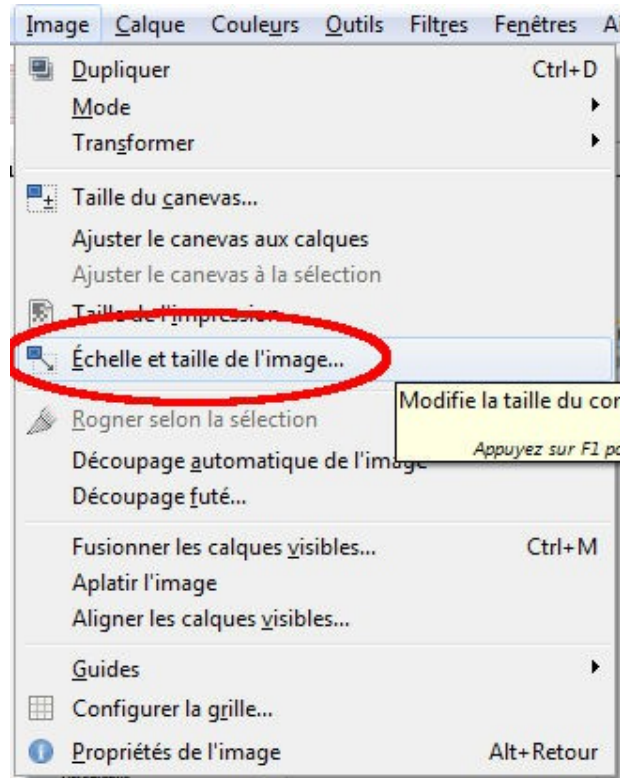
Image Calque Couleurs Outils Filtres Fenêtres Ai

Dupliquer Ctrl+D
Mode
Transformer

Taille du canevas...
Ajuster le canevas aux calques
Ajuster le canevas à la sélection
Taille de l'impression...
Échelle et taille de l'image...
Rogner selon la sélection
Découpage automatique de l'image
Découpage futé...

Modifie la taille du co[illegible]
Appuyez sur F1 po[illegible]

Fusionner les calques visibles... Ctrl+M
Aplatir l'image
Aligner les calques visibles...

Guides
Configurer la grille...
Propriétés de l'image Alt+Retour